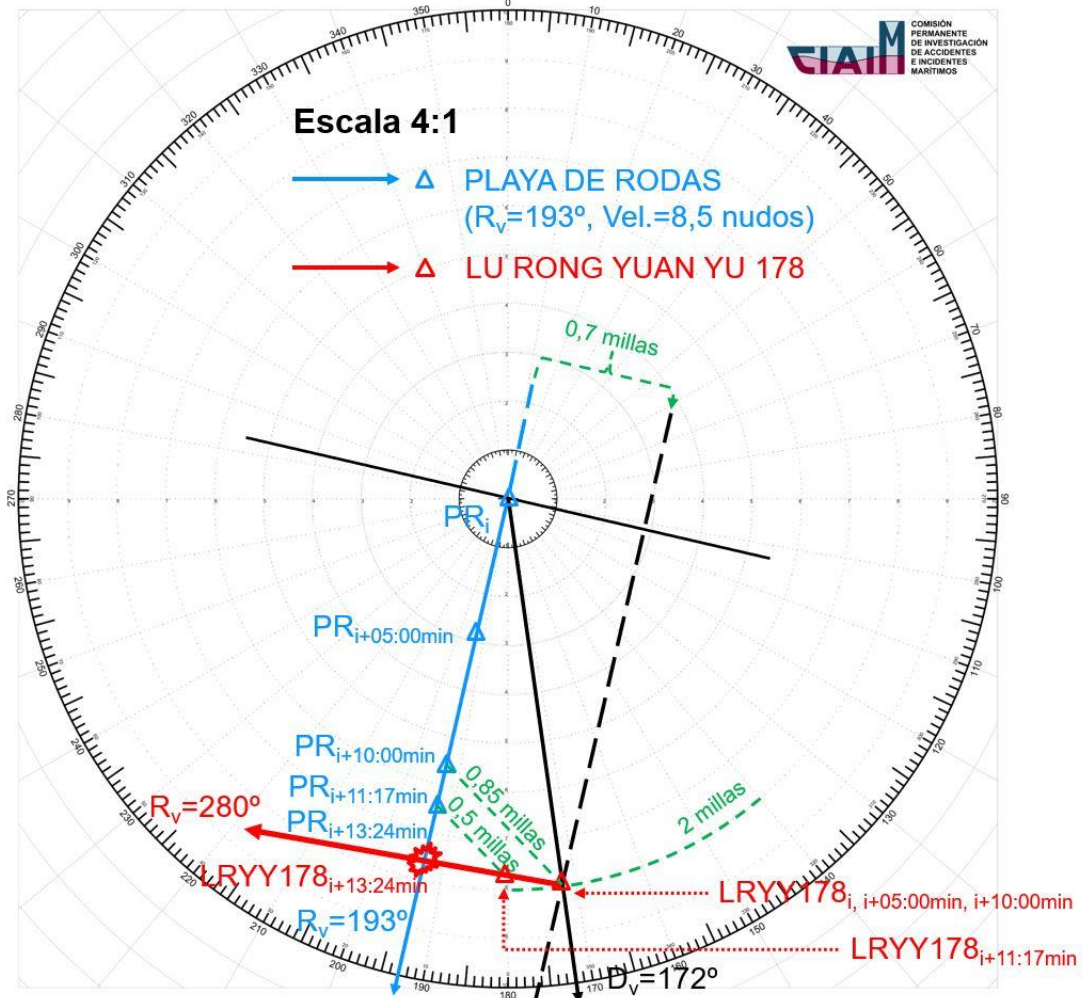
COMISIÓN PERMANENTE DE INVESTIGACIÓN DE ACCIDENTES E INCIDENTES MARÍTIMOS

CIAIM

Escala 4:1

PLAYA DE RODAS ($R_v$=193º, Vel.=8,5 nudos)

LU RONG YUAN YU 178

0,7 millas

$PR_i$

$PR_{i+05:00min}$

$PR_{i+10:00min}$

$PR_{i+11:17min}$

$PR_{i+13:24min}$

0,85 millas

0,5 millas

2 millas

$R_v$=280º

$LRYY178_{i+13:24min}$

$LRYY178_{i,\ i+05:00min,\ i+10:00min}$

$LRYY178_{i+11:17min}$

$R_v$=193º

$D_v$=172º

350 0 10 20 30 40 50 60 70 80 90 100 110 120 130 140 150 160 170 180 190 200 210 220 230 240 250 260 270 280 290 300 310 320 330 340